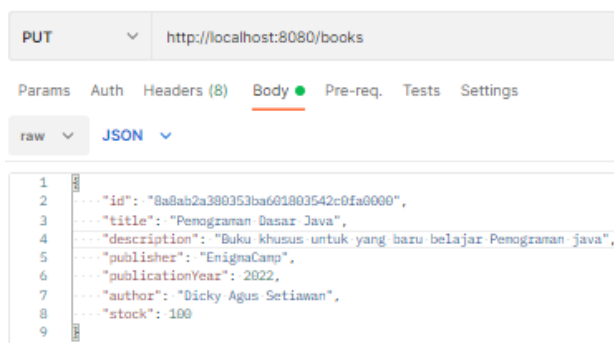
PUT
http://localhost:8080/books

Params Auth Headers (8) Body Pre-req. Tests Settings

raw JSON

1 {
2 "id": "8a8ab2a380353ba601803542c0fa0000",
3 "title": "Pemograman Dasar Java",
4 "description": "Buku khusus untuk yang baru belajar Pemograman java",
5 "publisher": "EnigmaCamp",
6 "publicationYear": 2022,
7 "author": "Dicky Agus Setiawan",
8 "stock": 100
9 }